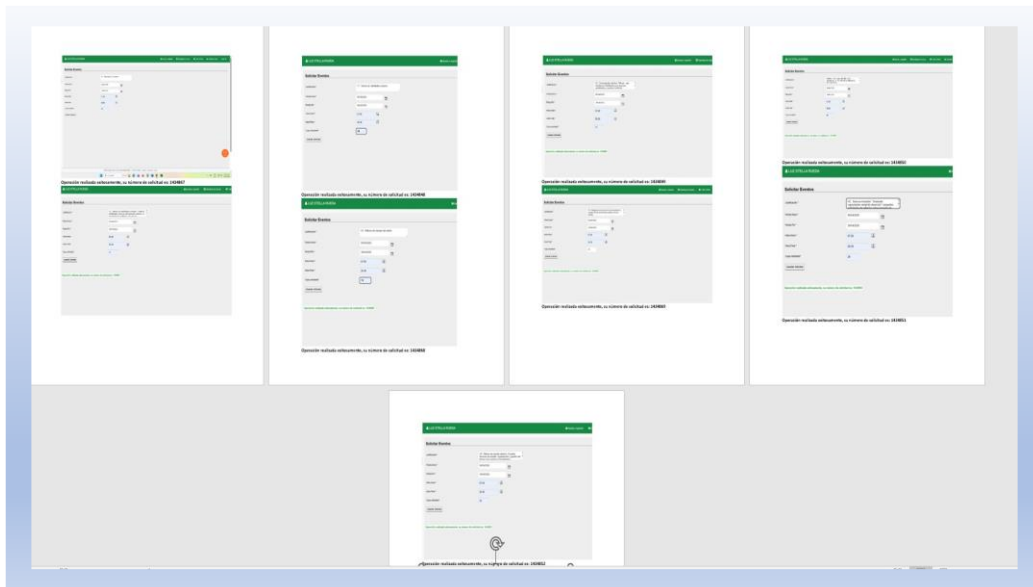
Operación realizada exitosamente, su número de solicitud es: 1424847

Solicitar Eventos

Operación realizada exitosamente, su número de solicitud es: 1424848

Solicitar Eventos

Operación realizada exitosamente, su número de solicitud es: 1424848

Solicitar Eventos

Operación realizada exitosamente, su número de solicitud es: 1424849

Solicitar Eventos

Operación realizada exitosamente, su número de solicitud es: 1424850

Solicitar Eventos

Operación realizada exitosamente, su número de solicitud es: 1424850

Solicitar Eventos

Operación realizada exitosamente, su número de solicitud es: 1424851

Solicitar Eventos

Operación realizada exitosamente, su número de solicitud es: 1424851

Solicitar Eventos

Operación realizada exitosamente, su número de solicitud es: 1424852